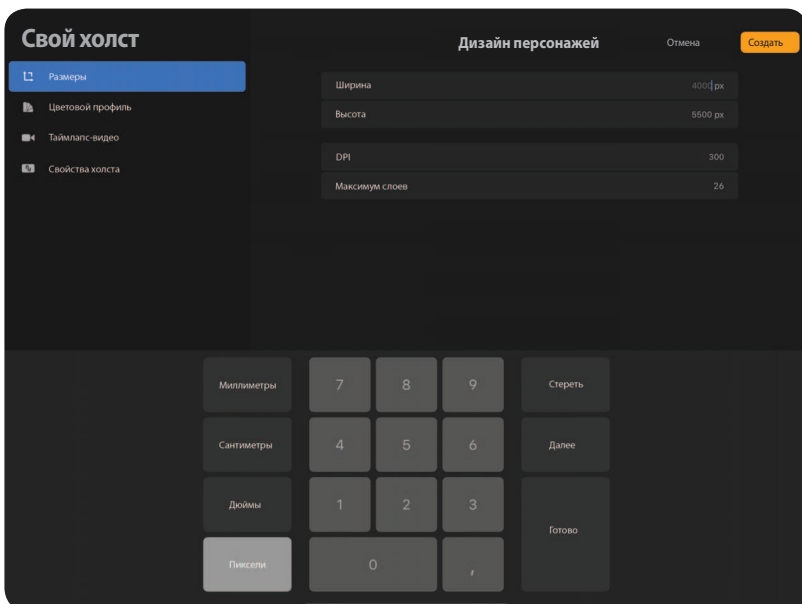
Свой холст

Размеры
Цветовой профиль
Таймлапс-видео
Свойства холста

Дизайн персонажей
Отмена
Создать

| | |
|---|---|
| Ширина | 4000 px |
| Высота | 5500 px |

| | |
|---|---|
| DPI | 300 |
| Максимум слоев | 26 |

Миллиметры
Сантиметры
Дюймы
Пиксели

7 8 9
4 5 6
1 2 3
0 ,

Стереть
Далее
Готово